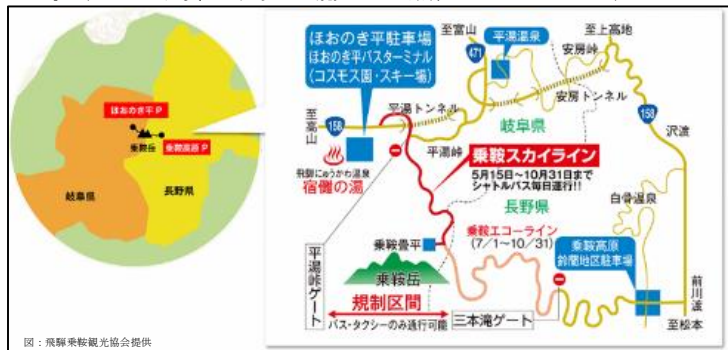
ほおのき平 P
乗鞍岳
乗鞍高原 P
岐阜県
長野県

ほおのき平駐車場
ほおのき平バスターミナル
(コスモス園・スキー場)
至富山
471
平湯温泉
至上高地
安房峠
安房トンネル
158
至高山
158
平湯トンネル
岐阜県
沢渡
平湯峠
乗鞍スカイライン
5月15日～10月31日まで
シャトルバス毎日運行!!
飛騨にゅうかわ温泉
宿儺の湯
長野県
白骨温泉
平湯峠ゲート
乗鞍畳平
乗鞍エコーライン
(7/1～10/31)
乗鞍高原
鈴蘭地区駐車場
乗鞍岳
前川渡
規制区間
バス・タクシーのみ通行可能
三本滝ゲート
至松本

図：飛騨乗鞍観光協会提供